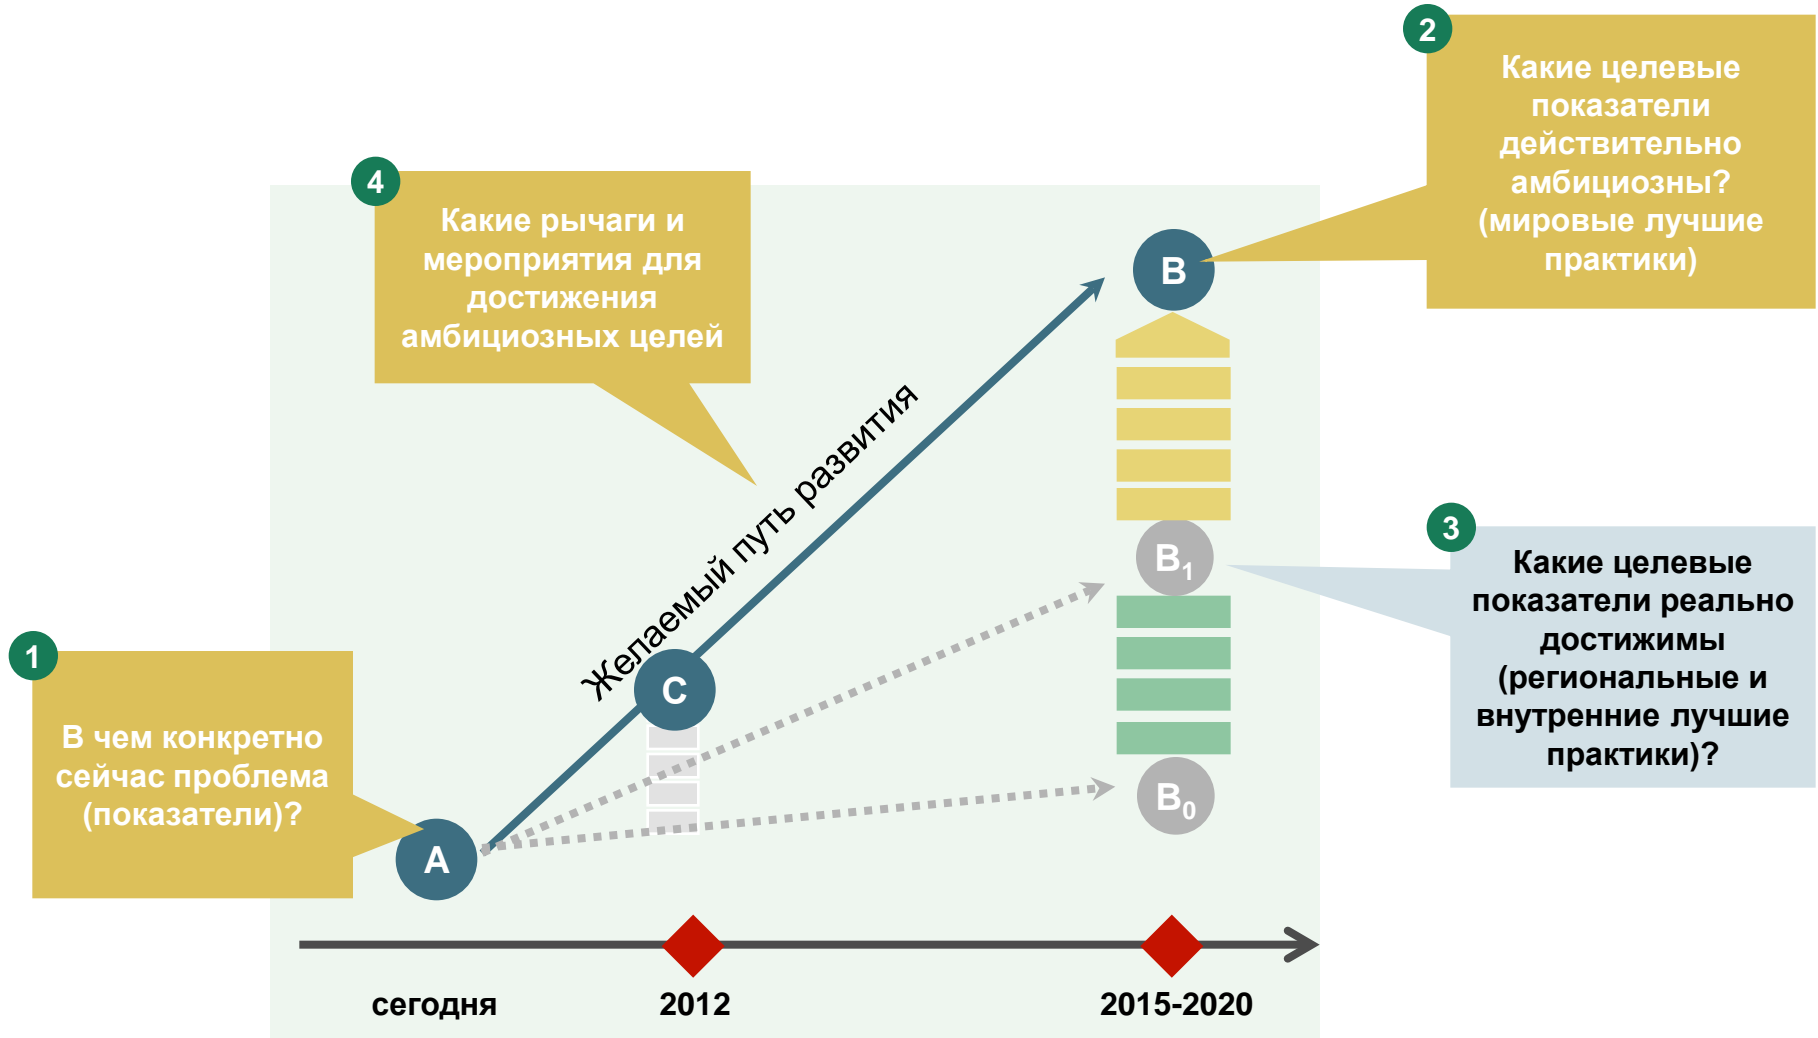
2

Какие целевые показатели действительно амбициозны? (мировые лучшие практики)

4

Какие рычаги и мероприятия для достижения амбициозных целей

B

Желаемый путь развития

$B_1$

3

Какие целевые показатели реально достижимы (региональные и внутренние лучшие практики)?

C

1

В чем конкретно сейчас проблема (показатели)?

$B_0$

A

сегодня

2012

2015-2020